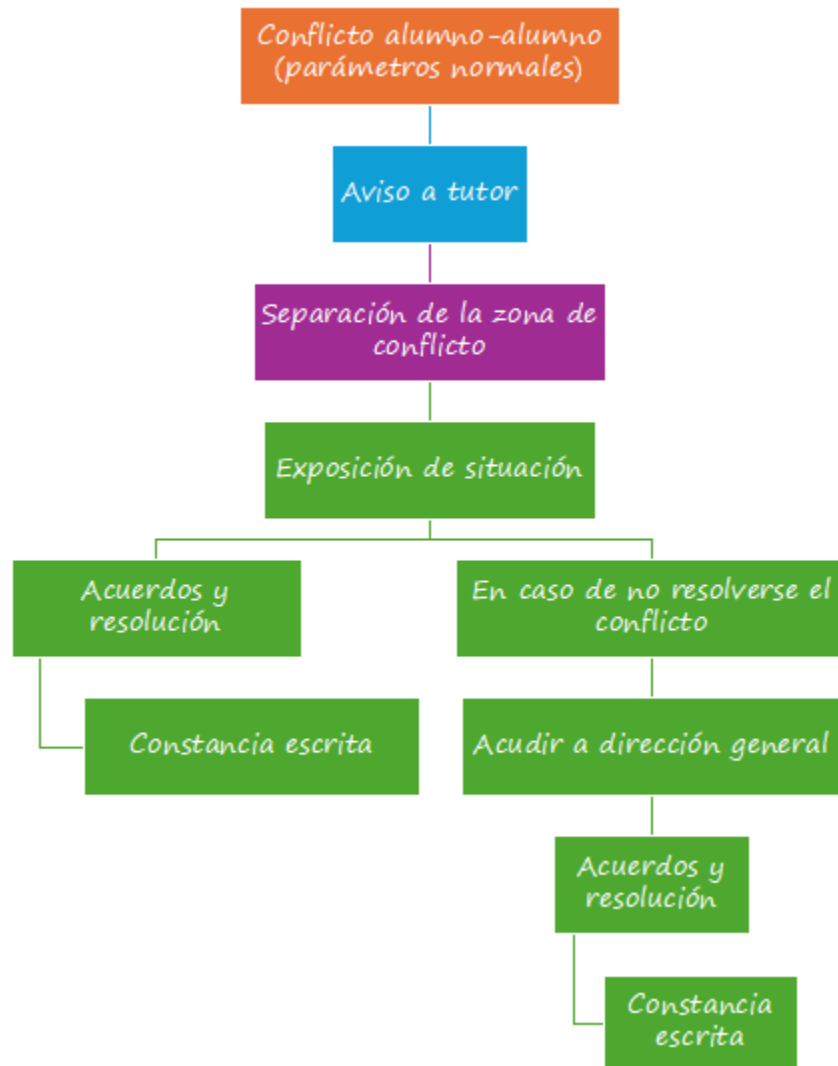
Conflicto alumno-alumno (parámetros normales)

Aviso a tutor

Separación de la zona de conflicto

Exposición de situación

Acuerdos y resolución

Constancia escrita

En caso de no resolverse el conflicto

Acudir a dirección general

Acuerdos y resolución

Constancia escrita